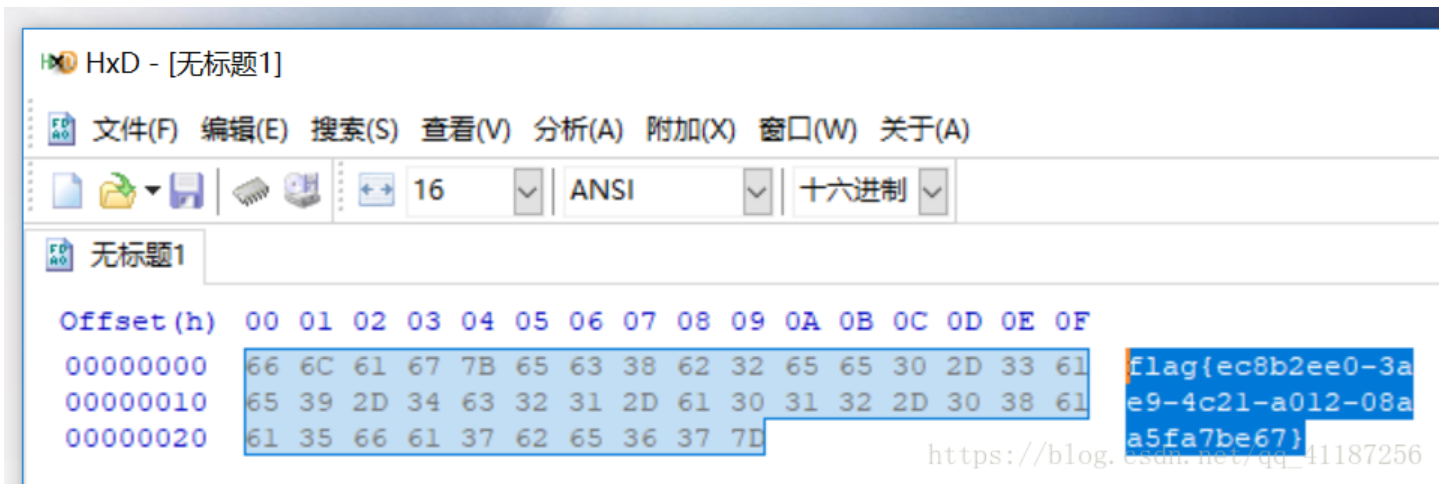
HxD - [无标题1]

文件(F) 编辑(E) 搜索(S) 查看(V) 分析(A) 附加(X) 窗口(W) 关于(A)

16 ANSI 十六进制

无标题1

| Offset(h) | 00 | 01 | 02 | 03 | 04 | 05 | 06 | 07 | 08 | 09 | 0A | 0B | 0C | 0D | 0E | 0F | |
|---|---|---|---|---|---|---|---|---|---|---|---|---|---|---|---|---|---|
| 00000000 | 66 | 6C | 61 | 67 | 7B | 65 | 63 | 38 | 62 | 32 | 65 | 65 | 30 | 2D | 33 | 61 | flag{ec8b2ee0-3a |
| 00000010 | 65 | 39 | 2D | 34 | 63 | 32 | 31 | 2D | 61 | 30 | 31 | 32 | 2D | 30 | 38 | 61 | e9-4c21-a012-08a |
| 00000020 | 61 | 35 | 66 | 61 | 37 | 62 | 65 | 36 | 37 | 7D | | | | | | | a5fa7be67} |

https://blog.csdn.net/qq_41187256